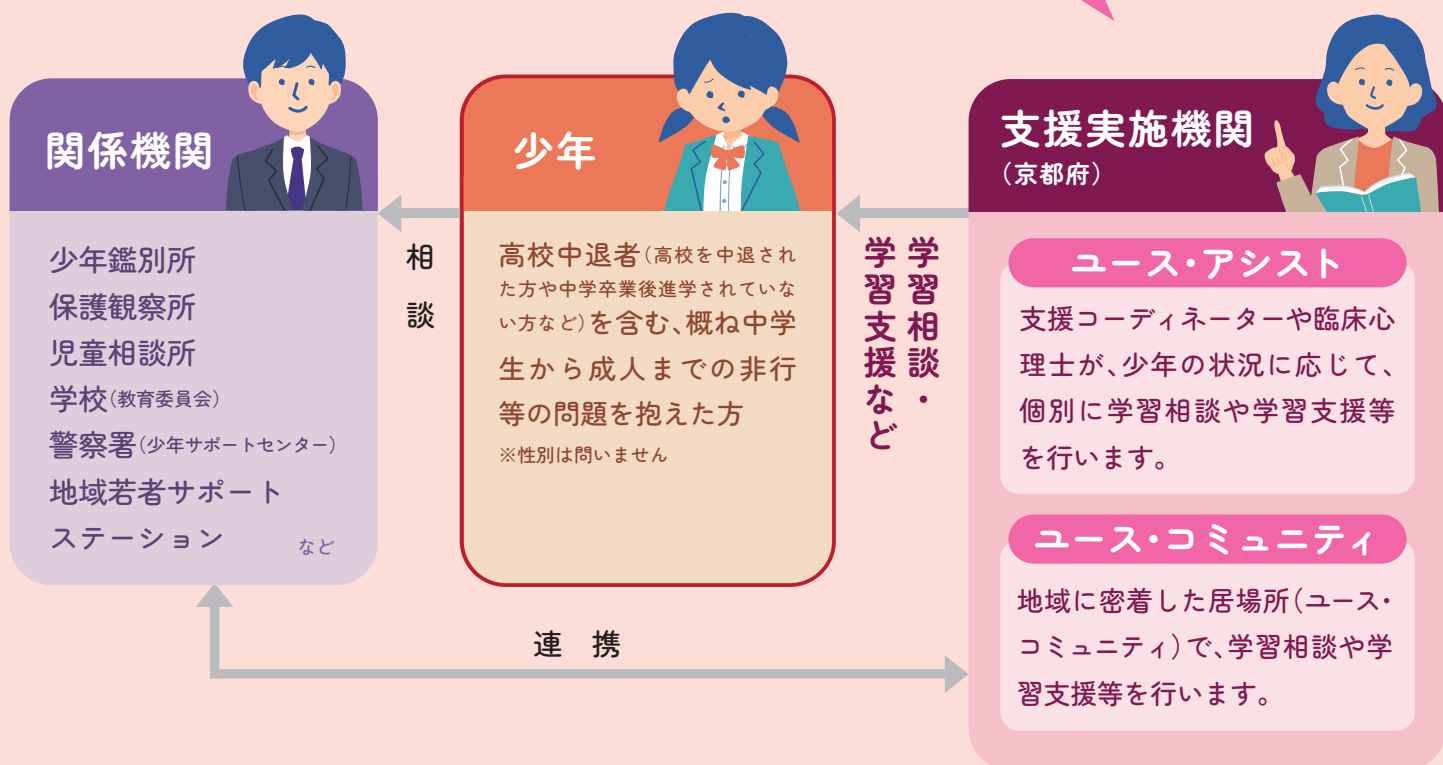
関係機関

少年鑑別所
保護観察所
児童相談所
学校(教育委員会)
警察署(少年サポートセンター)
地域若者サポートステーション など

相談

少年

高校中退者(高校を中退された方や中学卒業後進学されていない方など)を含む、概ね中学生から成人までの非行等の問題を抱えた方
※性別は問いません

学習相談・学習支援など

支援実施機関
(京都府)

ユース・アシスト

支援コーディネーターや臨床心理士が、少年の状況に応じて、個別に学習相談や学習支援等を行います。

ユース・コミュニティ

地域に密着した居場所(ユース・コミュニティ)で、学習相談や学習支援等を行います。

連 携